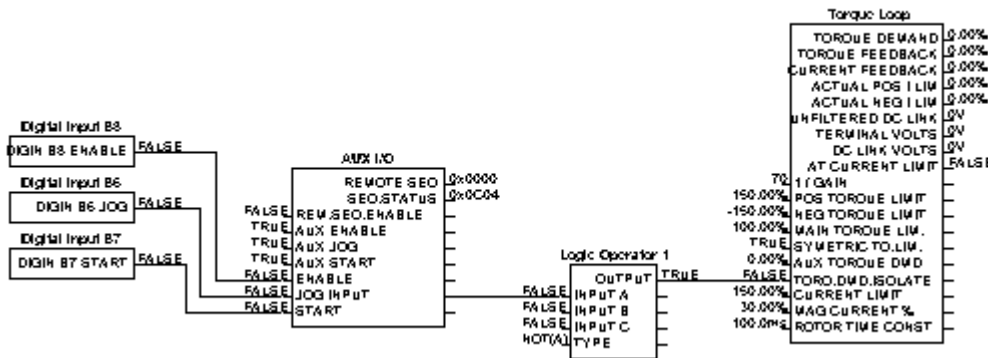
Digital Input B8
DIGIN B8 ENABLE FALSE

Digital Input B6
DIGIN B6 JOG FALSE

Digital Input B7
DIGIN B7 START FALSE

AUX I/O
REMOTE SEQ 0x0000
SEQ STATUS 0x0C04
FALSE REM.SEQ.ENABLE
TRUE AUX ENABLE
TRUE AUX JOG
TRUE AUX START
FALSE ENABLE
FALSE JOG INPUT
FALSE START

Logic Operator 1
OUTPUT TRUE
FALSE INPUT A
FALSE INPUT B
FALSE INPUT C
NOT(A) TYPE

Torque Loop
TORQUE DEMAND 0.00%
TORQUE FEEDBACK 0.00%
CURRENT FEEDBACK 0.00%
ACTUAL POS I LIM 0.00%
ACTUAL NEG I LIM 0.00%
UNFILTERED DC LINK 0V
TERMINAL VOLTS 0V
DC LINK VOLTS 0V
AT CURRENT LIMIT FALSE
70 1/GAIN
150.00% POS TORQUE LIMIT
-150.00% NEG TORQUE LIMIT
100.00% MAIN TORQUE LIM.
TRUE SYMETRIC TQ.LIM.
0.00% AUX TORQUE DMD
FALSE TORQ.DMD.ISOLATE
150.00% CURRENT LIMIT
30.00% MAG CURRENT %
100.0ms ROTOR TIME CONST